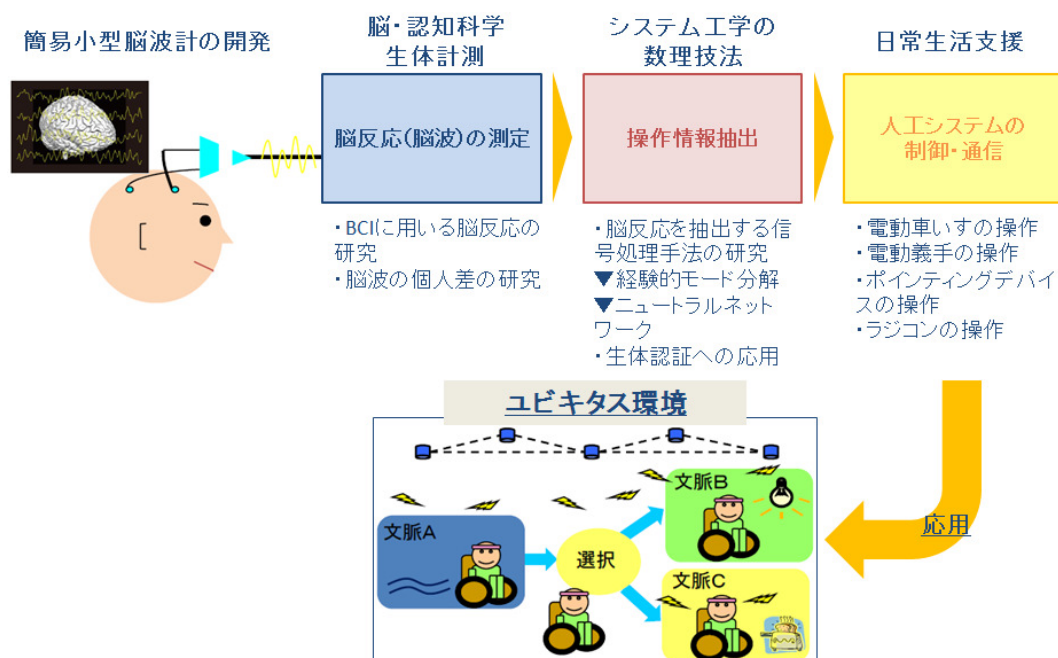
簡易小型脳波計の開発

脳・認知科学
生体計測

システム工学の
数理技法

日常生活支援

脳反応(脳波)の測定

操作情報抽出

人工システムの
制御・通信

・BCIに用いる脳反応の研究
・脳波の個人差の研究

・脳反応を抽出する信号処理手法の研究
▼経験的モード分解
▼ニュートラルネットワーク
・生体認証への応用

・電動車いすの操作
・電動義手の操作
・ポインティングデバイスの操作
・ラジコンの操作

ユビキタス環境

文脈A

選択

文脈B

文脈C

応用